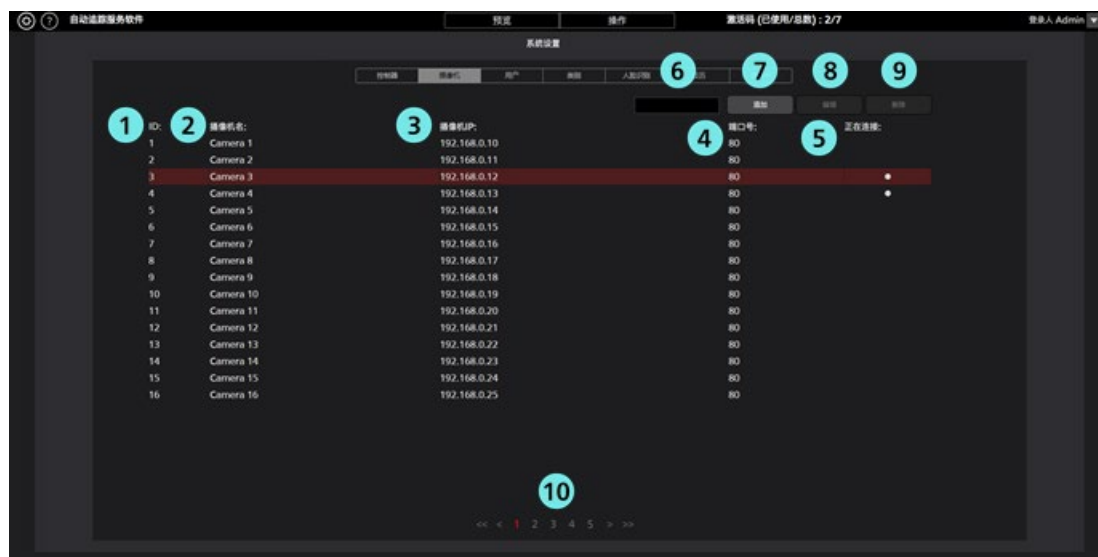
自动追踪服务软件

预览

操作

激活码 (已使用/总数) : 2/7

登录人 Admin

系统设置

控制器 | 摄像机 | 用户 | 组 | 人脸识别 | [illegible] | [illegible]

6 7 8 9

添加 | 编辑 | 删除

1 ID: 2 摄像机名: 3 摄像机IP: 4 端口号: 5 正在连接:

| ID: | 摄像机名: | 摄像机IP: | 端口号: | 正在连接: |
|---|---|---|---|---|
| 1 | Camera 1 | 192.168.0.10 | 80 | |
| 2 | Camera 2 | 192.168.0.11 | 80 | |
| 3 | Camera 3 | 192.168.0.12 | 80 | • |
| 4 | Camera 4 | 192.168.0.13 | 80 | • |
| 5 | Camera 5 | 192.168.0.14 | 80 | |
| 6 | Camera 6 | 192.168.0.15 | 80 | |
| 7 | Camera 7 | 192.168.0.16 | 80 | |
| 8 | Camera 8 | 192.168.0.17 | 80 | |
| 9 | Camera 9 | 192.168.0.18 | 80 | |
| 10 | Camera 10 | 192.168.0.19 | 80 | |
| 11 | Camera 11 | 192.168.0.20 | 80 | |
| 12 | Camera 12 | 192.168.0.21 | 80 | |
| 13 | Camera 13 | 192.168.0.22 | 80 | |
| 14 | Camera 14 | 192.168.0.23 | 80 | |
| 15 | Camera 15 | 192.168.0.24 | 80 | |
| 16 | Camera 16 | 192.168.0.25 | 80 | |

10

<< < 1 2 3 4 5 > >>